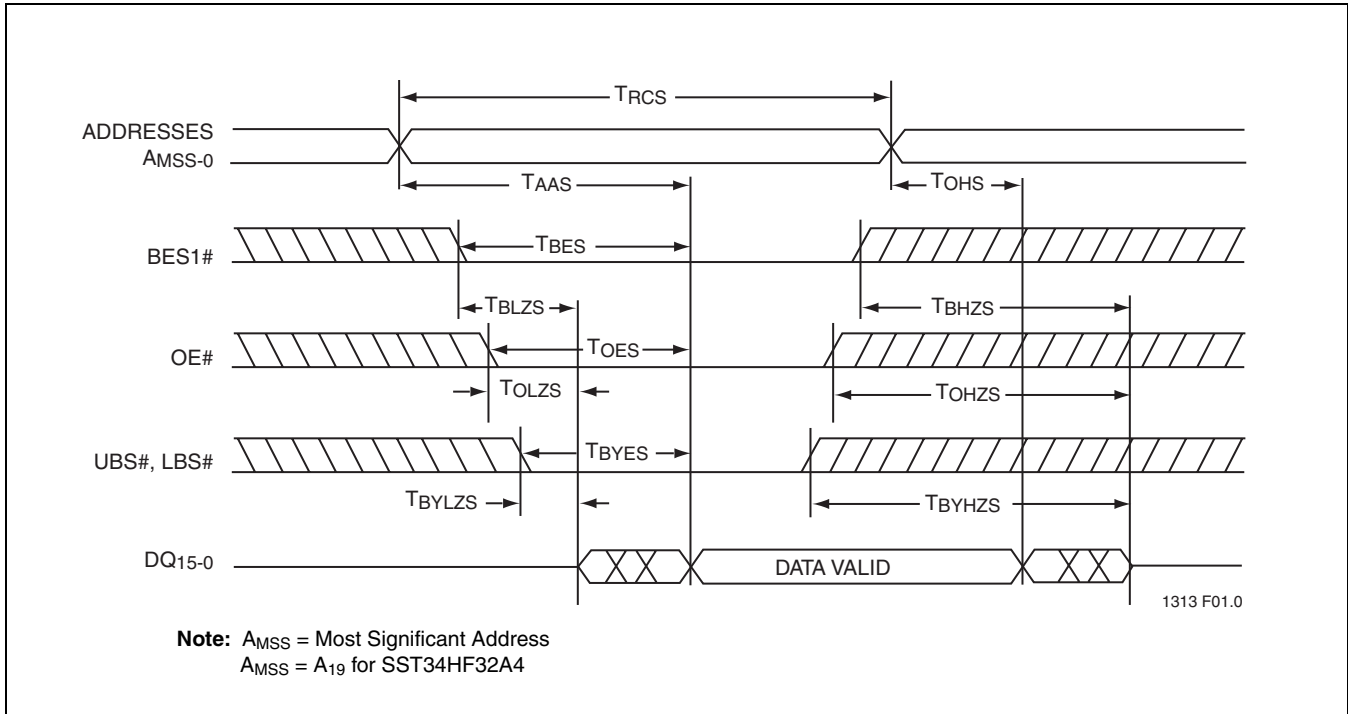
TRCS

ADDRESSES
AMSS-0

TAAS

TOHS

BES1#

TBES

TBLZS

TBHZS

OE#

TOES

TOLZS

TOHZS

UBS#, LBS#

TBYES

TBYLZS

TBYHZS

DQ15-0

DATA VALID

1313 F01.0

**Note:** $A_{MSS}$ = Most Significant Address
$A_{MSS} = A_{19}$ for SST34HF32A4